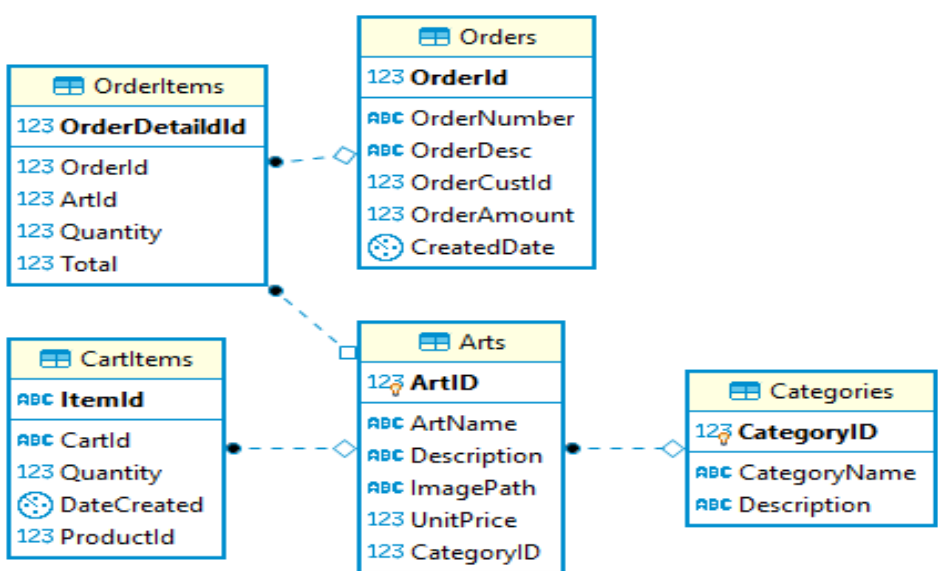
Orders
123 OrderId
ABC OrderNumber
ABC OrderDesc
123 OrderCustId
123 OrderAmount
CreatedDate

OrderItems
123 OrderDetailId
123 OrderId
123 ArtId
123 Quantity
123 Total

CartItems
ABC ItemId
ABC CartId
123 Quantity
DateCreated
123 ProductId

Arts
123 ArtID
ABC ArtName
ABC Description
ABC ImagePath
123 UnitPrice
123 CategoryID

Categories
123 CategoryID
ABC CategoryName
ABC Description